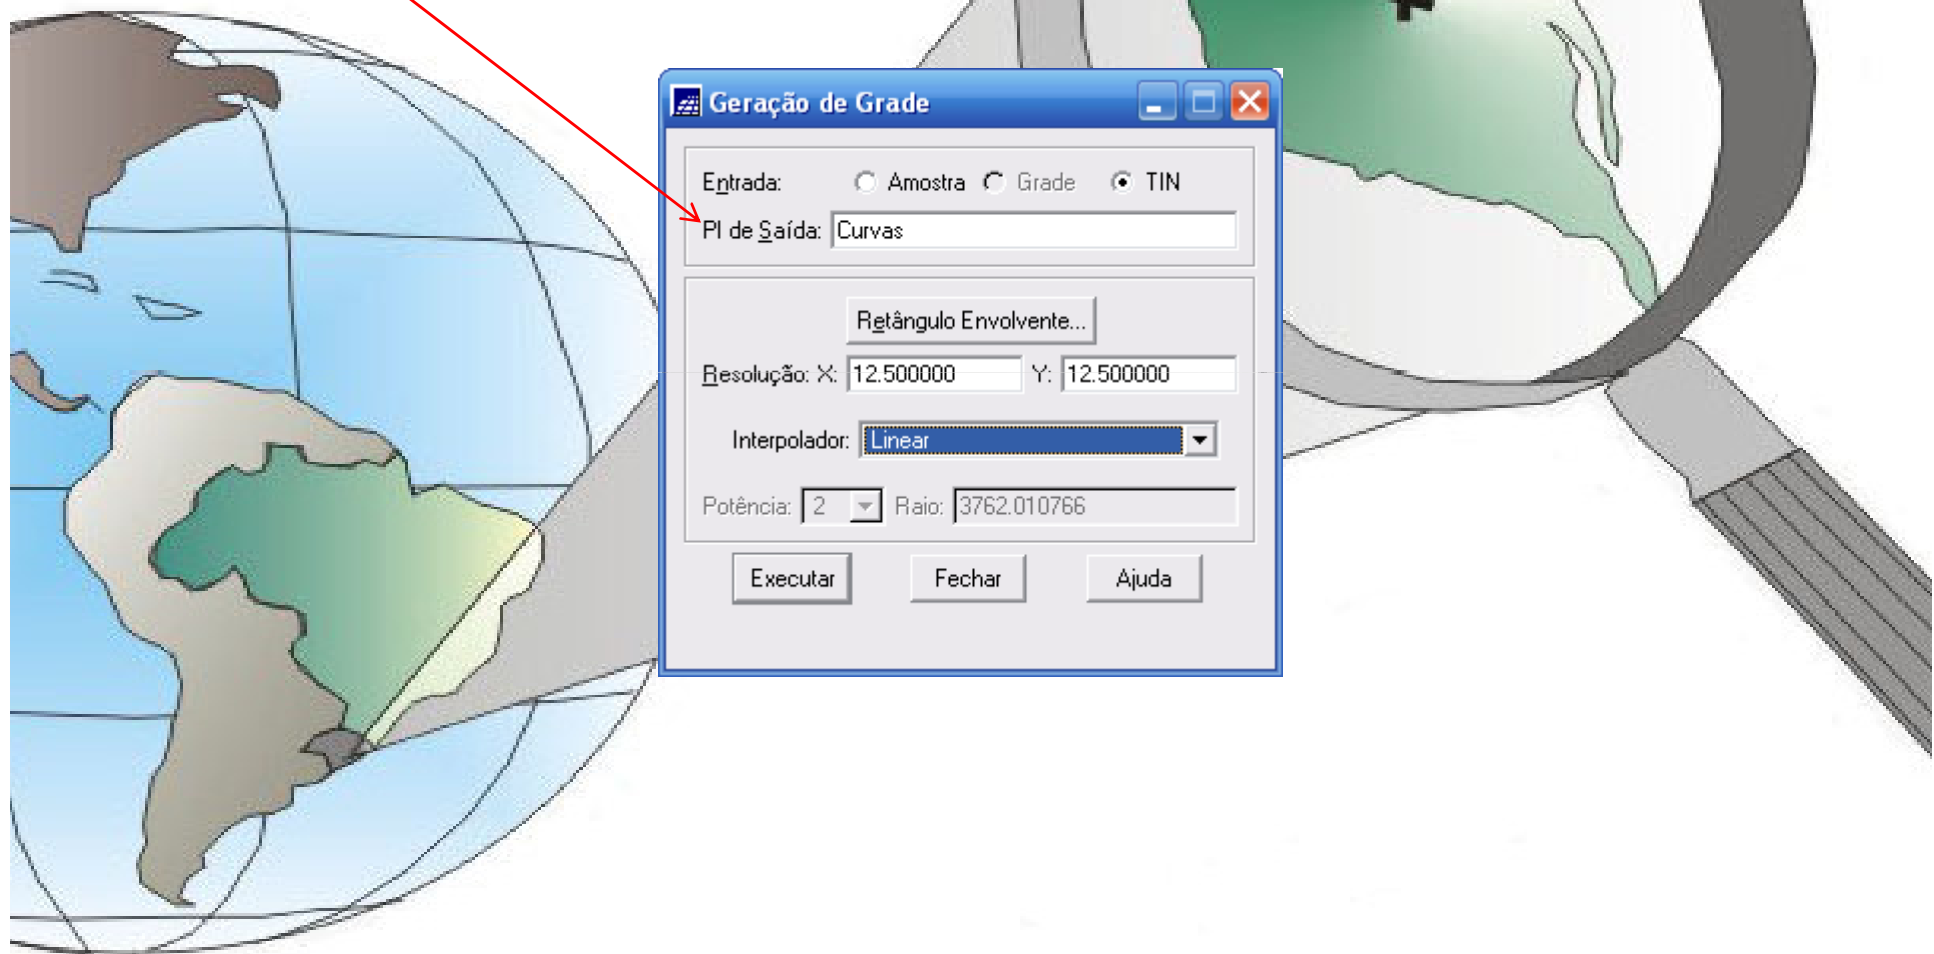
Geração de Grade

Entrada: Amostra Grade TIN

PI de Saída: Curvas

Retângulo Envolvente...

Resolução: X: 12.500000 Y: 12.500000

Interpolador: Linear

Potência: 2 Raio: 3762.010766

Executar Fechar Ajuda